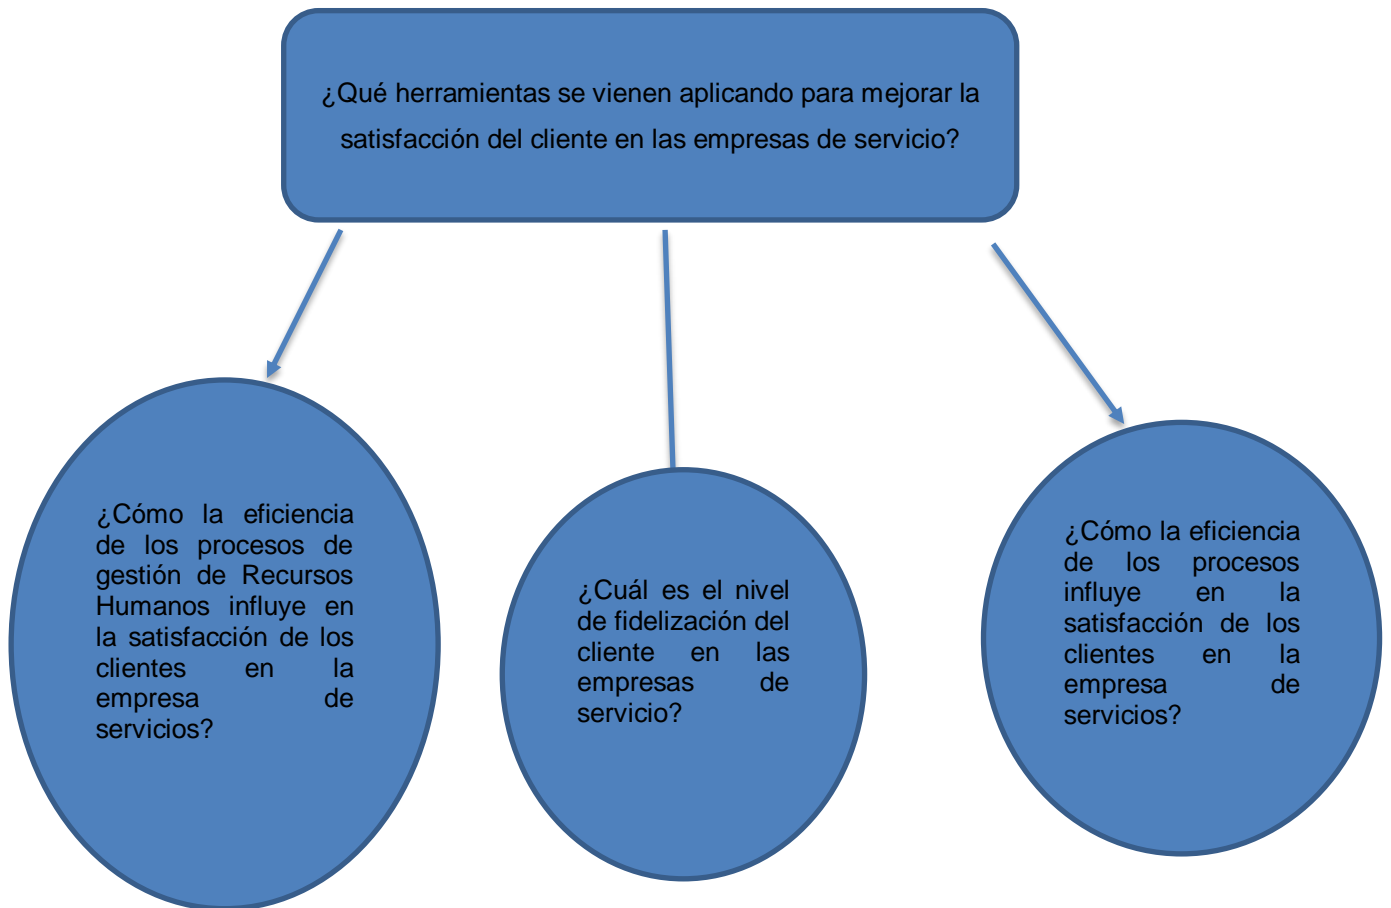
¿Qué herramientas se vienen aplicando para mejorar la satisfacción del cliente en las empresas de servicio?

¿Cómo la eficiencia de los procesos de gestión de Recursos Humanos influye en la satisfacción de los clientes en la empresa de servicios?

¿Cuál es el nivel de fidelización del cliente en las empresas de servicio?

¿Cómo la eficiencia de los procesos influye en la satisfacción de los clientes en la empresa de servicios?